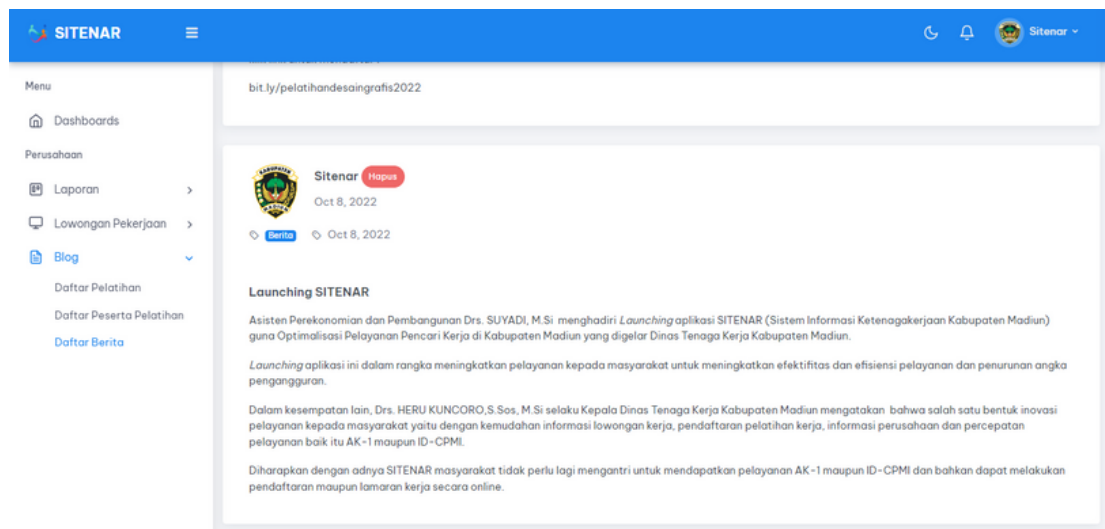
SITENAR

Sitenar

Menu

Dashboards

Perusahaan

Laporan

Lowongan Pekerjaan

Blog

Daftar Pelatihan

Daftar Peserta Pelatihan

Daftar Berita

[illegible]

bit.ly/pelatihandesaingrafis2022

Sitenar Hapus

Oct 8, 2022

Berita Oct 8, 2022

Launching SITENAR

Asisten Perekonomian dan Pembangunan Drs. SUYADI, M.Si menghadiri Launching aplikasi SITENAR (Sistem Informasi Ketenagakerjaan Kabupaten Madiun) guna Optimalisasi Pelayanan Pencari Kerja di Kabupaten Madiun yang digelar Dinas Tenaga Kerja Kabupaten Madiun.

Launching aplikasi ini dalam rangka meningkatkan pelayanan kepada masyarakat untuk meningkatkan efektifitas dan efisiensi pelayanan dan penurunan angka pengangguran.

Dalam kesempatan lain, Drs. HERU KUNCORO,S.Sos, M.Si selaku Kepala Dinas Tenaga Kerja Kabupaten Madiun mengatakan bahwa salah satu bentuk inovasi pelayanan kepada masyarakat yaitu dengan kemudahan informasi lowongan kerja, pendaftaran pelatihan kerja, informasi perusahaan dan percepatan pelayanan baik itu AK-1 maupun ID-CPMI.

Diharapkan dengan adnya SITENAR masyarakat tidak perlu lagi mengantri untuk mendapatkan pelayanan AK-1 maupun ID-CPMI dan bahkan dapat melakukan pendaftaran maupun lamaran kerja secara online.